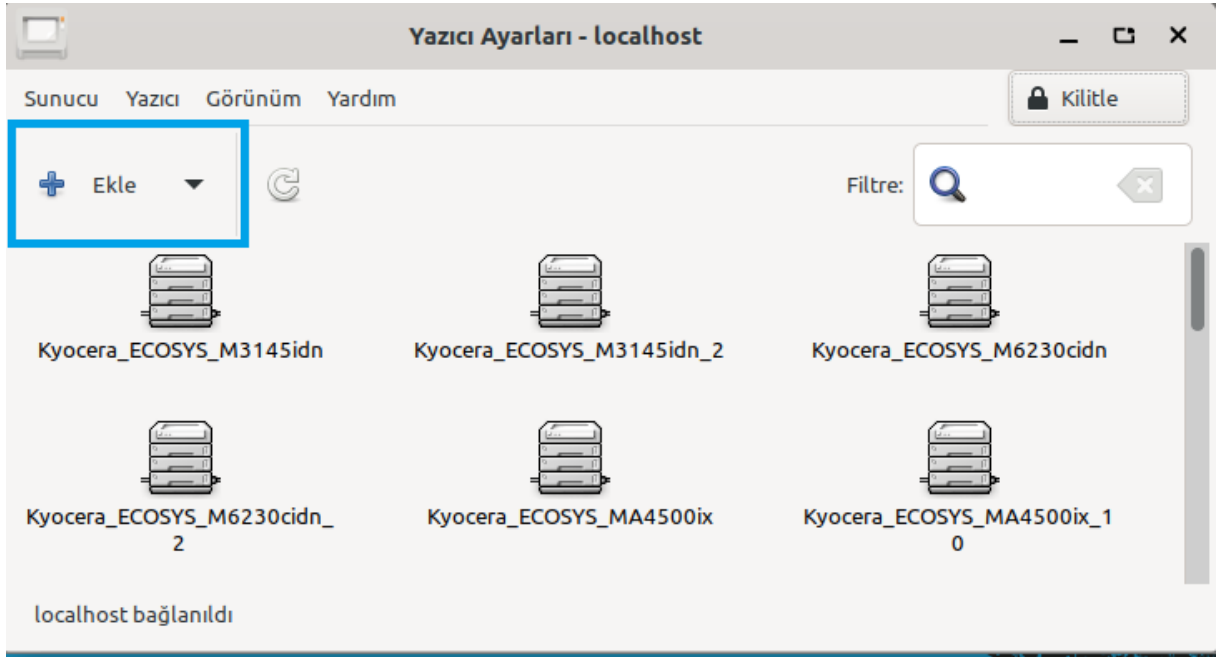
Yazıcı Ayarları - localhost

Sunucu Yazıcı Görünüm Yardım

Kilitle

Ekle

Filtre:

Kyocera_ECOSYS_M3145idn

Kyocera_ECOSYS_M3145idn_2

Kyocera_ECOSYS_M6230cidn

Kyocera_ECOSYS_M6230cidn_2

Kyocera_ECOSYS_MA4500ix

Kyocera_ECOSYS_MA4500ix_10

localhost bağlanıldı